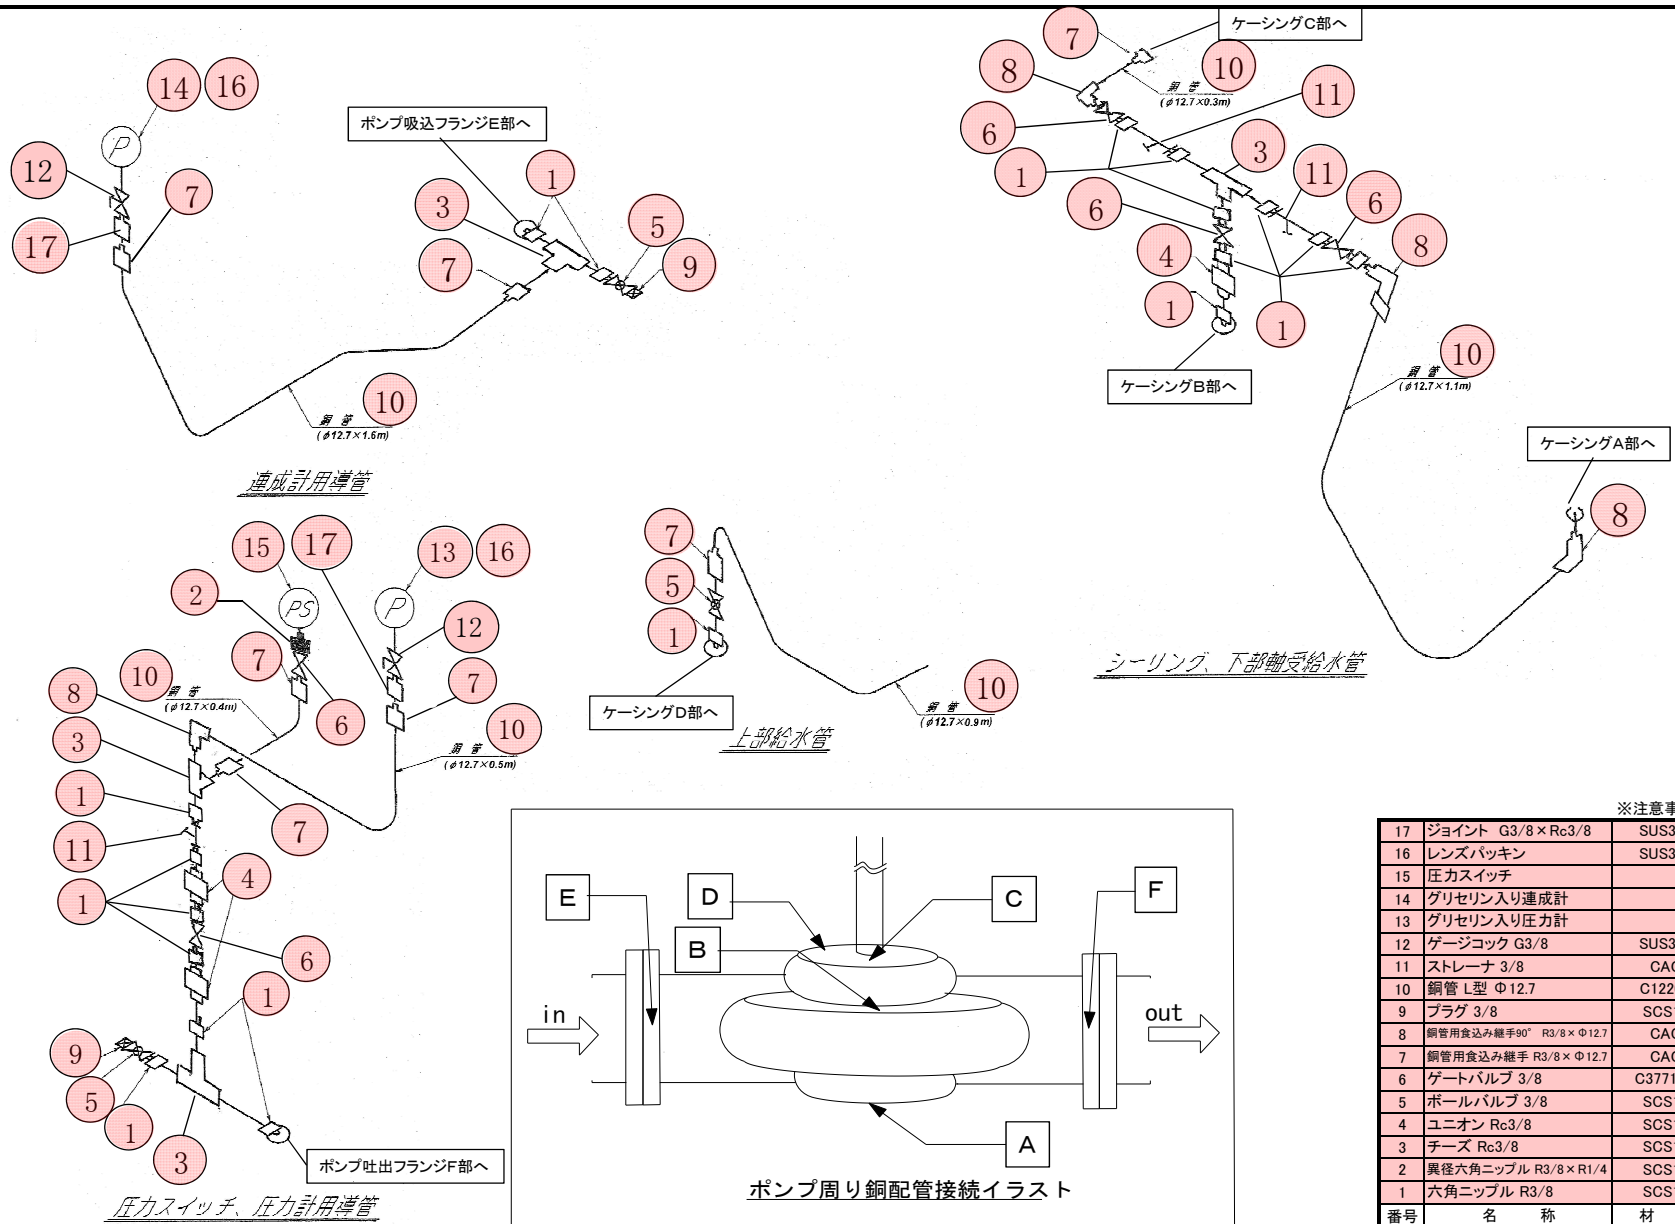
14 16
P
12
7
17
ポンプ吸込フランジE部へ
1
3
5
7
9
銅管
(φ12.7×1.6m)
10
連成計用導管

7
ケーシングC部へ
8
10
銅管
(φ12.7×0.3m)
11
6
3
1
11
6
6
4
8
1
1
10
銅管
(φ12.7×1.1m)
ケーシングB部へ
ケーシングA部へ
8
シーリング、下部軸受給水管

15
17
13
16
2
PS
P
12
7
7
10
8
銅管
(φ12.7×0.4m)
6
10
銅管
(φ12.7×0.5m)
3
1
7
11
4
1
6
1
9
5
1
3
ポンプ吐出フランジF部へ
圧力スイッチ、圧力計用導管

7
5
1
ケーシングD部へ
上部給水管
10
銅管
(φ12.7×0.9m)

E
D
C
F
B
in
out
A
ポンプ周り銅配管接続イラスト

※注意事
| 17 | ジョイント G3/8×Rc3/8 | SUS3 |
|---|---|---|
| 16 | レンズパッキン | SUS3 |
| 15 | 圧力スイッチ | |
| 14 | グリセリン入り連成計 | |
| 13 | グリセリン入り圧力計 | |
| 12 | ゲージコック G3/8 | SUS3 |
| 11 | ストレーナ 3/8 | CAC |
| 10 | 銅管 L型 Φ12.7 | C122 |
| 9 | プラグ 3/8 | SCS |
| 8 | 銅管用食込み継手90° R3/8×Φ12.7 | CAC |
| 7 | 銅管用食込み継手 R3/8×Φ12.7 | CAC |
| 6 | ゲートバルブ 3/8 | C3771 |
| 5 | ボールバルブ 3/8 | SCS |
| 4 | ユニオン Rc3/8 | SCS |
| 3 | チーズ Rc3/8 | SCS |
| 2 | 異径六角ニップル R3/8×R1/4 | SCS |
| 1 | 六角ニップル R3/8 | SCS |
| 番号 | 名 称 | 材 |